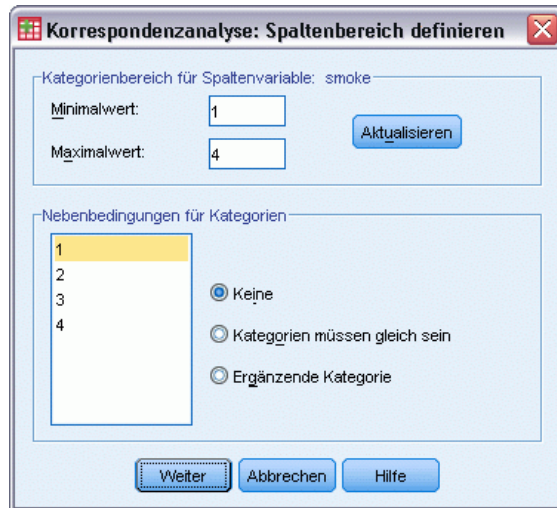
Korrespondenzanalyse: Spaltenbereich definieren

Kategorienbereich für Spaltenvariable: smoke

Minimalwert: 1

Maximalwert: 4

Aktualisieren

Nebenbedingungen für Kategorien

1
2
3
4

Keine

Kategorien müssen gleich sein

Ergänzende Kategorie

Weiter

Abbrechen

Hilfe